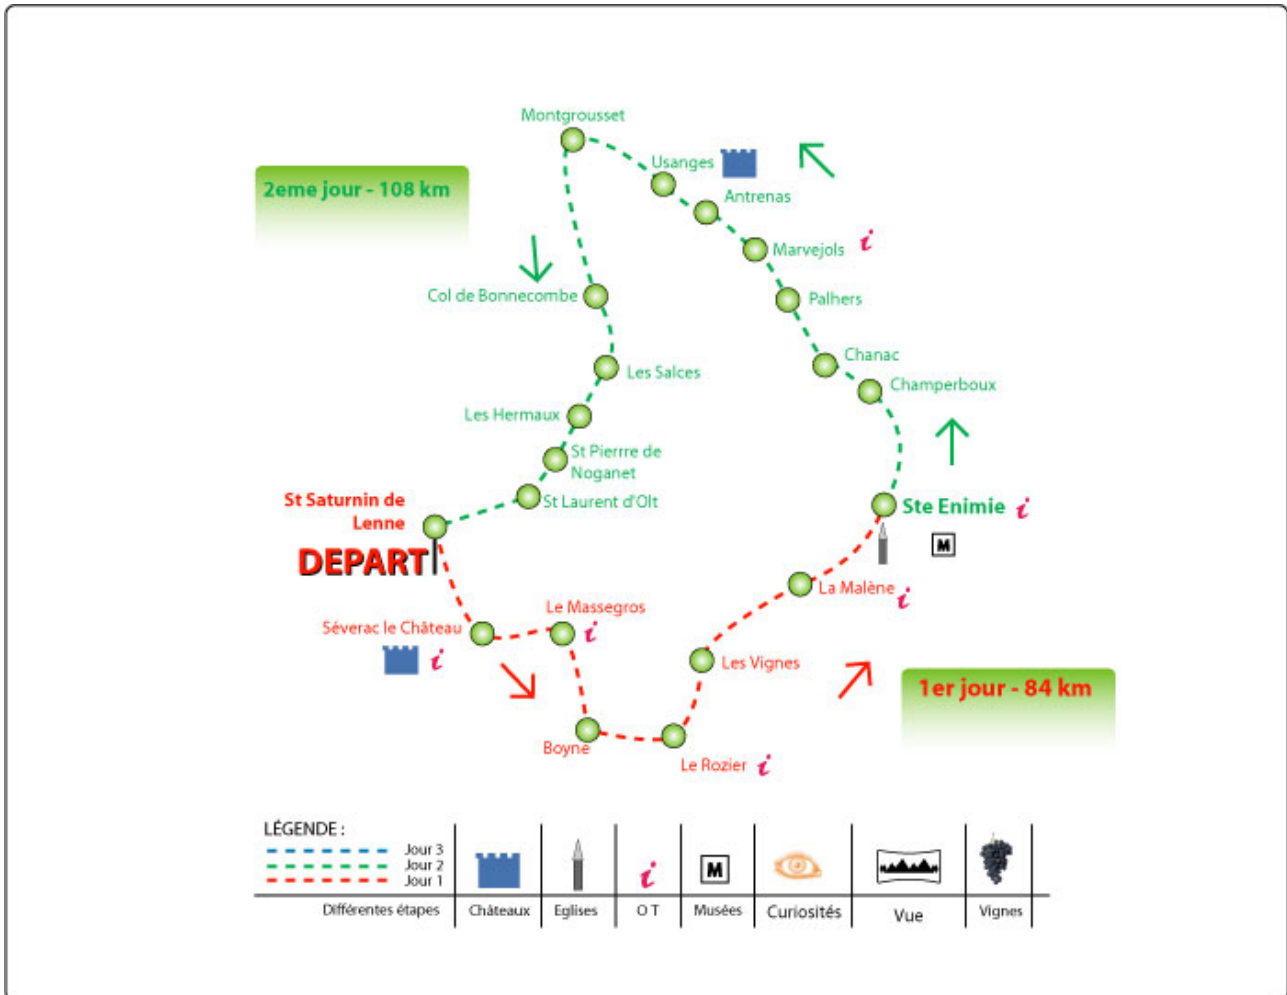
2eme jour - 108 km

Montgrousset

Usanges

Antrenas

Marvejols

Palhers

Chanac

Champerboux

Col de Bonnecombe

Les Salces

Les Hermaux

St Pierrre de Noganet

St Laurent d'Olt

St Saturnin de Lenne

DEPART

Ste Enimie

M

La Malène

Le Massegros

Séverac le Château

Les Vignes

1er jour - 84 km

Boyne

Le Rozier

LÉGENDE :

Jour 3
Jour 2
Jour 1

| Différentes étapes | Châteaux | Eglises | O T | Musées | Curiosités | Vue | Vignes |
|---|---|---|---|---|---|---|---|

M